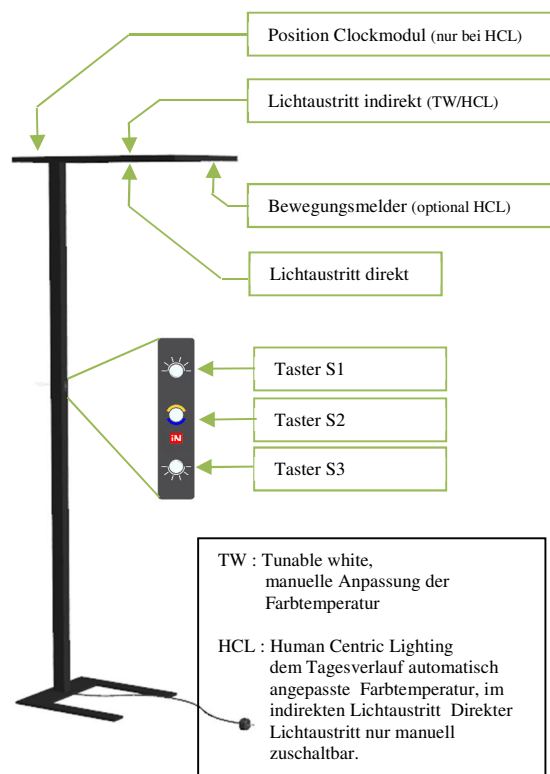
Position Clockmodul (nur bei HCL)

Lichtaustritt indirekt (TW/HCL)

Bewegungsmelder (optional HCL)

Lichtaustritt direkt

Taster S1

Taster S2

iN

Taster S3

TW : Tunable white, manuelle Anpassung der Farbtemperatur

HCL : Human Centric Lighting dem Tagesverlauf automatisch angepasste Farbtemperatur, im indirekten Lichtaustritt Direkter Lichtaustritt nur manuell zuschaltbar.